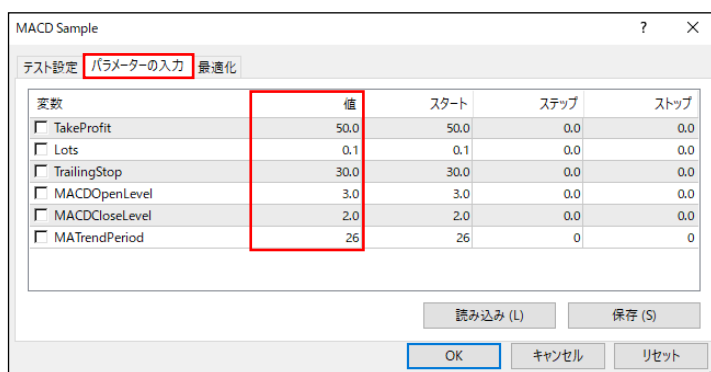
MACD Sample ? ✕

テスト設定 パラメーターの入力 最適化

| 変数 | 値 | スタート | ステップ | ストップ |
|---|---|---|---|---|
| ☐ TakeProfit | 50.0 | 50.0 | 0.0 | 0.0 |
| ☐ Lots | 0.1 | 0.1 | 0.0 | 0.0 |
| ☐ TrailingStop | 30.0 | 30.0 | 0.0 | 0.0 |
| ☐ MACDOpenLevel | 3.0 | 3.0 | 0.0 | 0.0 |
| ☐ MACDCloseLevel | 2.0 | 2.0 | 0.0 | 0.0 |
| ☐ MATrendPeriod | 26 | 26 | 0 | 0 |

読み込み (L) 保存 (S)

OK キャンセル リセット